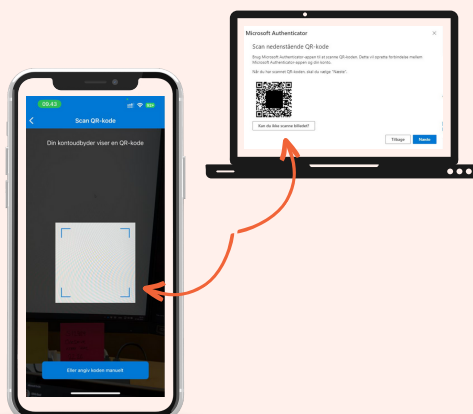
Microsoft Authenticator

Scan nedenstående QR-kode

Brug Microsoft Authenticator-appen til at scanne QR-koden. Dette vil oprette forbindelse mellem Microsoft Authenticator-appen og din konto.

Når du har scannet QR-koden, skal du vælge "Næste".

Kan du ikke scanne billedet?

Tilbage

Næste

09:43

Scan QR-kode

Din kontoudbyder viser en QR-kode

Eller angiv koden manuelt